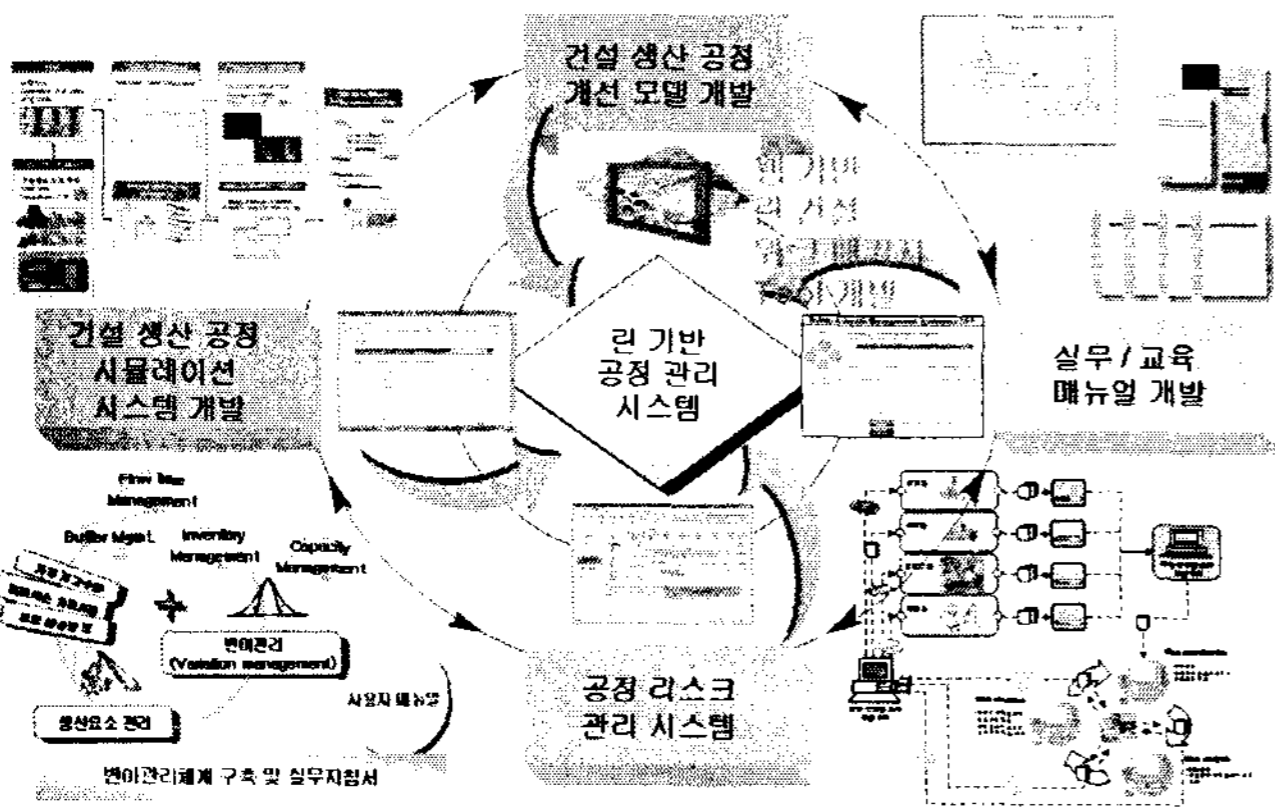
건설 생산 공정 개선 모델 개발

건설 생산 공정 시뮬레이션 시스템 개발

린 기반 공정 관리 시스템

실무 / 교육 매뉴얼 개발

Flow time Management

Buffer Mgmt.

Inventory Management

Capacity Management

변이관리 (Variation management)

사용자 매뉴얼

생산요소 관리

공정 리스크 관리 시스템

변이관리체계 구축 및 실무지침서